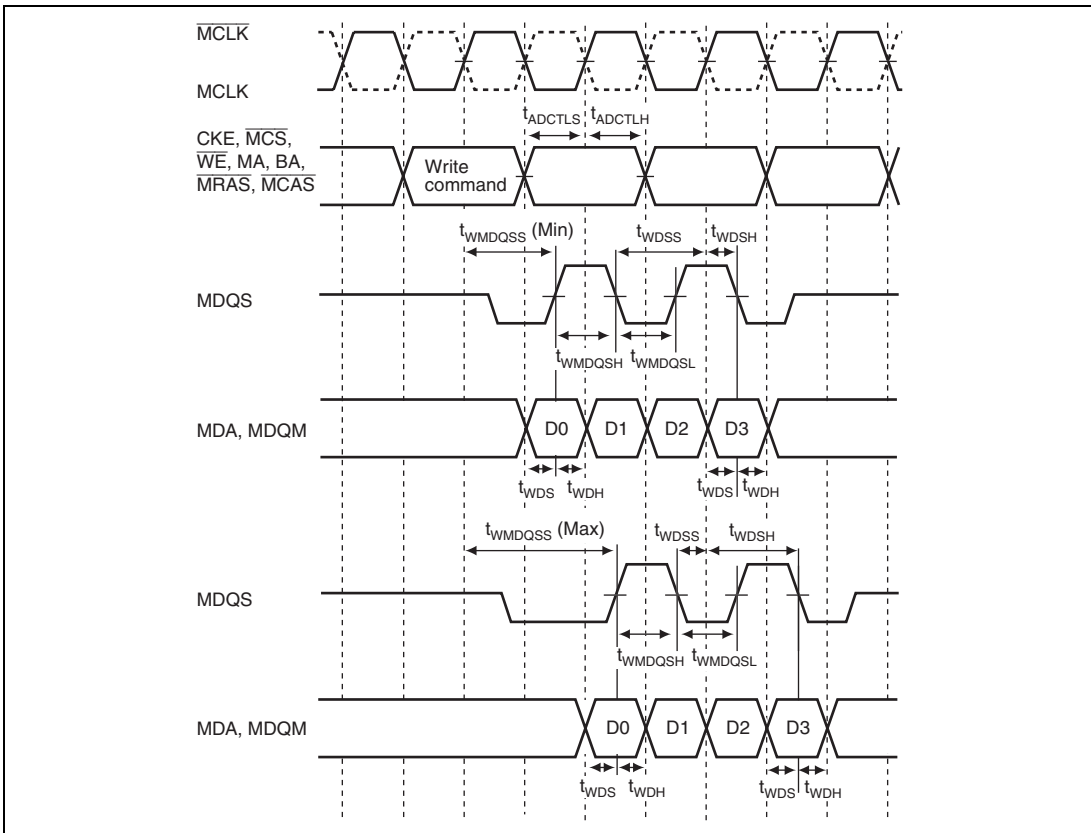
$\overline{MCLK}$

MCLK

$t_{ADCTLS}$ $t_{ADCTLH}$

CKE, $\overline{MCS}$, $\overline{WE}$, MA, BA, $\overline{MRAS}$, $\overline{MCAS}$

Write command

$t_{WMDQSS}$ (Min)

$t_{WDSS}$

$t_{WDSH}$

MDQS

$t_{WMDQSH}$ $t_{WMDQSL}$

MDA, MDQM

D0 D1 D2 D3

$t_{WDS}$ $t_{WDH}$

$t_{WDS}$ $t_{WDH}$

$t_{WMDQSS}$ (Max)

$t_{WDSS}$

$t_{WDSH}$

MDQS

$t_{WMDQSH}$ $t_{WMDQSL}$

MDA, MDQM

D0 D1 D2 D3

$t_{WDS}$ $t_{WDH}$

$t_{WDS}$ $t_{WDH}$